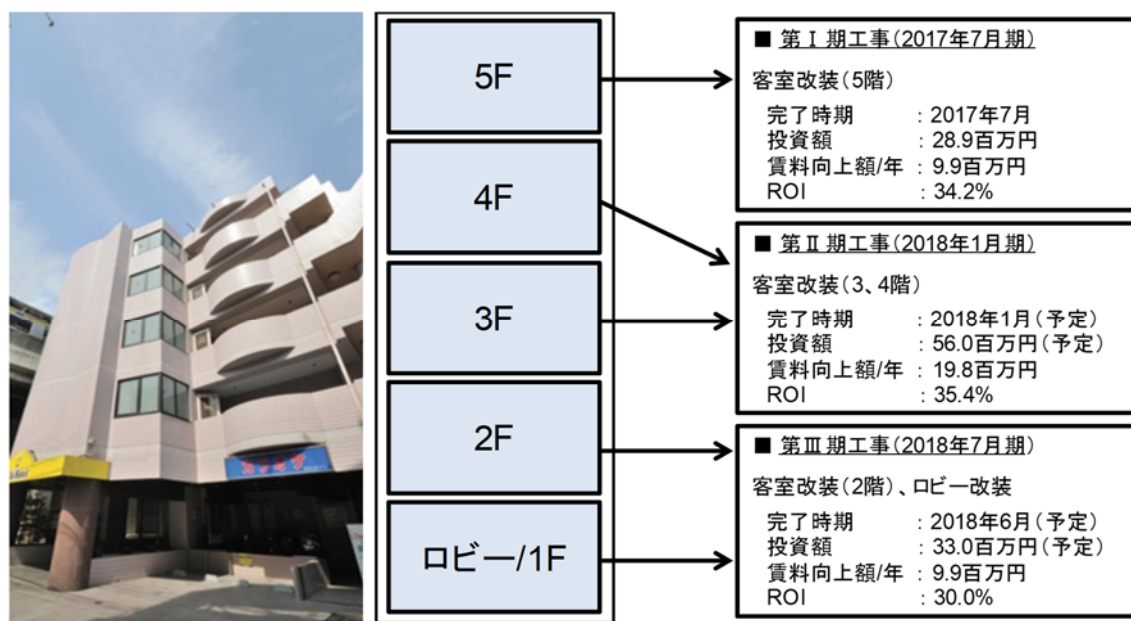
5F

4F

3F

2F

ロビー/1F

■ 第Ⅰ期工事(2017年7月期)

客室改装(5階)

完了時期 : 2017年7月
投資額 : 28.9百万円
賃料向上額/年 : 9.9百万円
ROI : 34.2%

■ 第Ⅱ期工事(2018年1月期)

客室改装(3、4階)

完了時期 : 2018年1月(予定)
投資額 : 56.0百万円(予定)
賃料向上額/年 : 19.8百万円
ROI : 35.4%

■ 第Ⅲ期工事(2018年7月期)

客室改装(2階)、ロビー改装

完了時期 : 2018年6月(予定)
投資額 : 33.0百万円(予定)
賃料向上額/年 : 9.9百万円
ROI : 30.0%